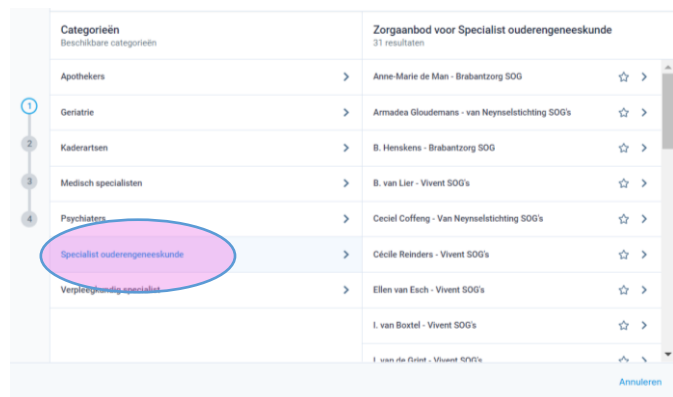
1
2
3
4

Categorieën
Beschikbare categorieën

Apothekers
Geriatrie
Kaderartsen
Medisch specialisten
Psychiaters
Specialist ouderengeneeskunde
Verpleegkundig specialist

Zorgaanbod voor Specialist ouderengeneeskunde
31 resultaten

Anne-Marie de Man - Brabantzorg SOG
Armadea Gloudemans - van Neynselstichting SOG's
B. Henskens - Brabantzorg SOG
B. van Lier - Vivent SOG's
Ceciel Coffeng - Van Neynselstichting SOG's
Cécile Reinders - Vivent SOG's
Ellen van Esch - Vivent SOG's
I. van Boxtel - Vivent SOG's
I. van de Grint - Vivent SOG's

Annuleren